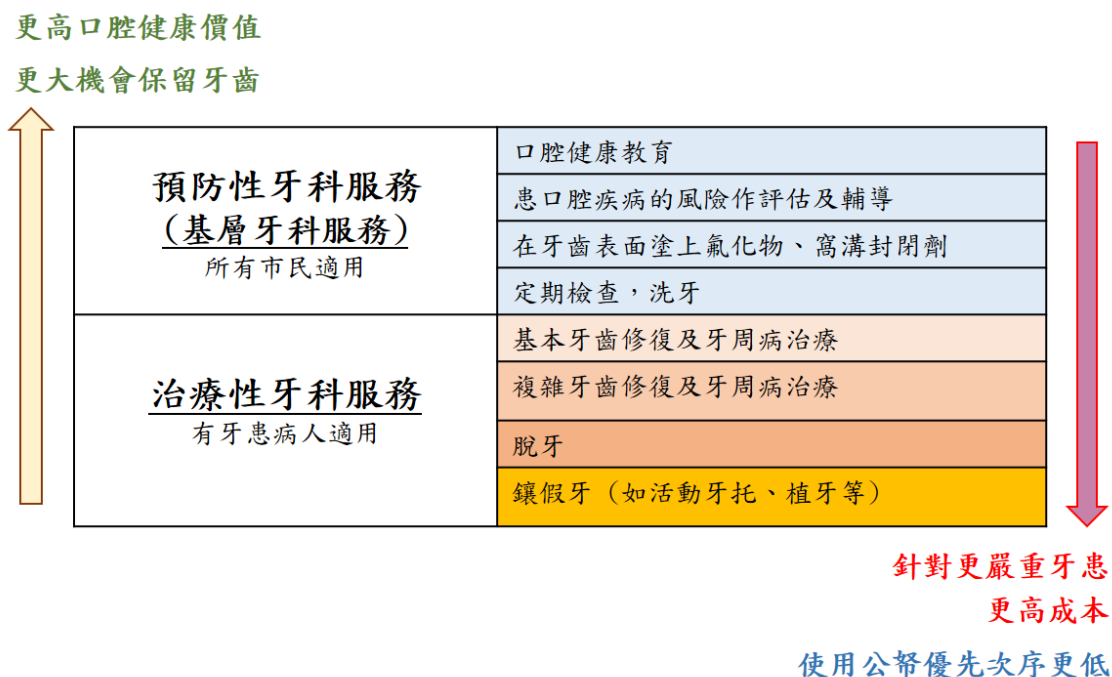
更高口腔健康價值
更大機會保留牙齒

| 預防性牙科服務<br>（基層牙科服務）<br>所有市民適用 | 口腔健康教育 |
|---|---|
| | 患口腔疾病的風險作評估及輔導 |
| | 在牙齒表面塗上氟化物、窩溝封閉劑 |
| | 定期檢查，洗牙 |
| 治療性牙科服務<br>有牙患病人適用 | 基本牙齒修復及牙周病治療 |
| | 複雜牙齒修復及牙周病治療 |
| | 脫牙 |
| | 鑲假牙（如活動牙托、植牙等） |

針對更嚴重牙患
更高成本

使用公帑優先次序更低